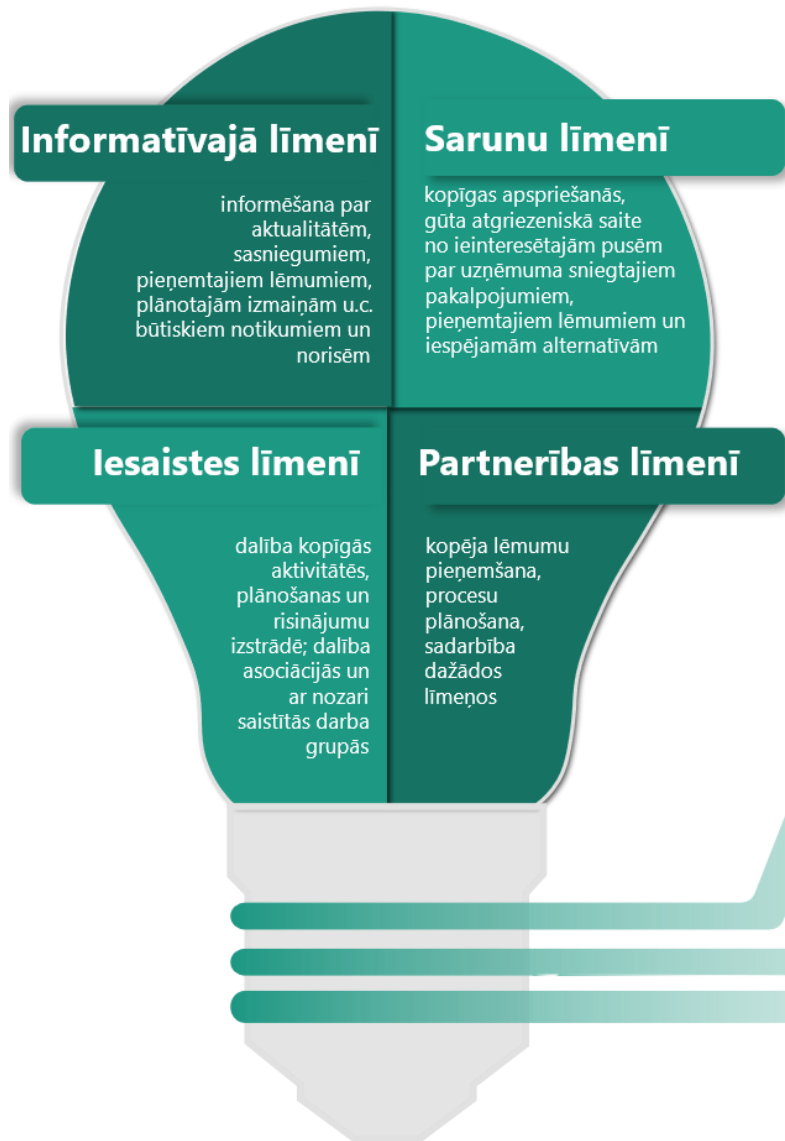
Informatīvajā līmenī

informēšana par aktualitātēm, sasniegumiem, pieņemtajiem lēmumiem, plānotajām izmaiņām u.c. būtiskiem notikumiem un norisēm

Sarunu līmenī

kopīgas apspriešanās, gūta atgriezeniskā saite no ieinteresētajām pusēm par uzņēmuma sniegtajiem pakalpojumiem, pieņemtajiem lēmumiem un iespējamām alternatīvām

Iesaistes līmenī

dalība kopīgās aktivitātēs, plānošanas un risinājumu izstrādē; dalība asociācijās un ar nozari saistītās darba grupās

Partnerības līmenī

kopēja lēmumu pieņemšana, procesu plānošana, sadarbība dažādos līmeņos